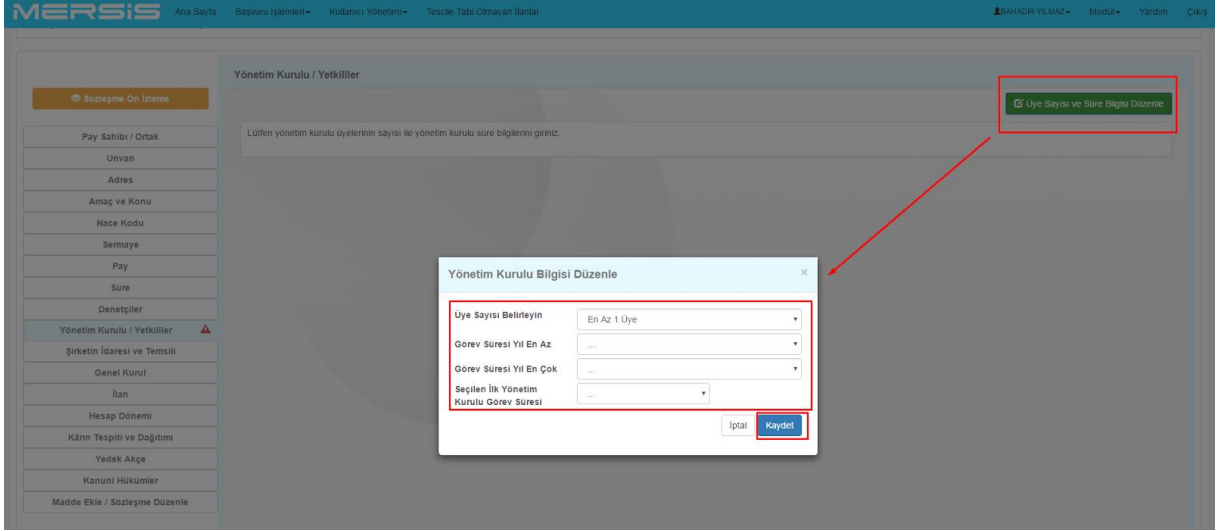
MERSİS Ana Sayfa Başvuru İşlemleri Kullanıcı Yönetimi Tescile Tabi Olmayan İlanlar

BAHADIR YILMAZ Modül Yardım Çıkış

Sözleşme Ön İzleme

Pay Sahibi / Ortak
Unvan
Adres
Amaç ve Konu
Nace Kodu
Sermaye
Pay
Süre
Denetçiler
Yönetim Kurulu / Yetkililer
Şirketin İdaresi ve Temsili
Genel Kurul
İlan
Hesap Dönemi
Kârın Tespiti ve Dağıtımı
Yedek Akçe
Kanuni Hükümler
Madde Ekle / Sözleşme Düzenle

Yönetim Kurulu / Yetkililer

Üye Sayısı ve Süre Bilgisi Düzenle

Lütfen yönetim kurulu üyelerinin sayısı ile yönetim kurulu süre bilgilerini giriniz.

Yönetim Kurulu Bilgisi Düzenle

×

Üye Sayısı Belirleyin | En Az 1 Üye
Görev Süresi Yıl En Az | ...
Görev Süresi Yıl En Çok | ...
Seçilen İlk Yönetim Kurulu Görev Süresi | ...

İptal Kaydet